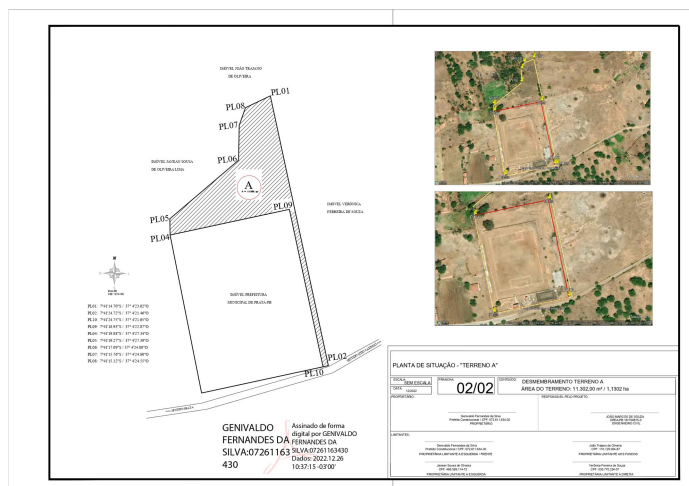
IMÓVEL JOÃO TRAJANO DE OLIVEIRA

PL01

PL08

PL07

IMÓVEL JAOBAN SOUSA DE OLIVEIRA LIMA

PL06

A

IMÓVEL VERÔNICA FERREIRA DE SOUSA

PL09

PL05

PL04

N

IMÓVEL PREFEITURA MUNICIPAL DE PRATA-PB

PL01 : 7°41'34.70"S / 37°4'23.82"O
PL02 : 7°41'54.72"S / 37°4'21.46"O
PL03 : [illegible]
PL04 : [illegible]
PL05 : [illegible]
PL06 : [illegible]
PL07 : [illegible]
PL08 : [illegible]
PL09 : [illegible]
PL10 : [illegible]

PL02

PL10

PLANTA DE SITUAÇÃO - "TERRENO A"

ESCALA: SEM ESCALA

PRANCHA: 02/02

CONTEÚDO: DESMEMBRAMENTO TERRENO A

ÁREA DO TERRENO: 11.302,00 m² / 1,1302 ha

DATA:

PROPRIETÁRIO:

RESPONSÁVEL PELO PROJETO:

Genivaldo Fernandes da Silva
PROPRIETÁRIO

JOSÉ MARCOS DE SOUZA
ENGENHEIRO CIVIL

LIMITANTES:

Genivaldo Fernandes da Silva
PROPRIETÁRIO LIMITANTE À ESQUERDA / FRENTE

João Trajano de Oliveira
PROPRIETÁRIO LIMITANTE AOS FUNDOS

Jaoban Sousa de Oliveira
PROPRIETÁRIO LIMITANTE À ESQUERDA

Verônica Ferreira de Sousa
PROPRIETÁRIO LIMITANTE À DIREITA

GENIVALDO FERNANDES DA SILVA:07261163430

Assinado de forma digital por GENIVALDO FERNANDES DA SILVA:07261163430
Dados: 2022.12.26 10:37:15 -03'00'